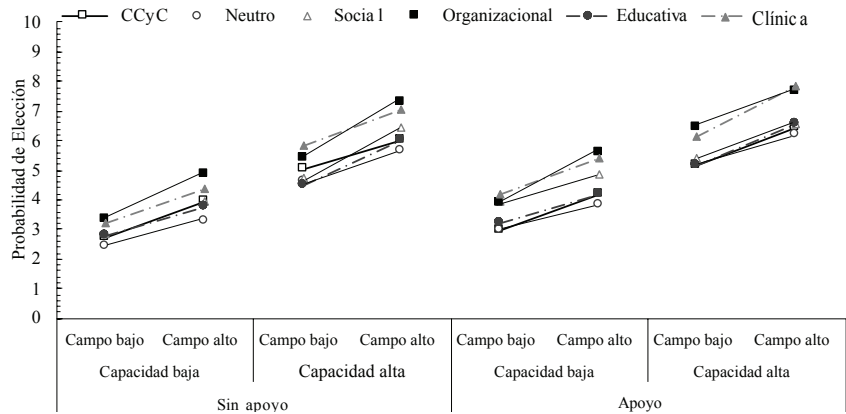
CCyC Neutro Socia l Organizacional Educativa Clínic a

Probabilidad de Elección

10
9
8
7
6
5
4
3
2
1
0

| Campo bajo | Campo alto | Campo bajo | Campo alto | Campo bajo | Campo alto | Campo bajo | Campo alto |
|---|---|---|---|---|---|---|---|
| Capacidad baja | | Capacidad alta | | Capacidad baja | | Capacidad alta | |
| Sin apoyo | | | | Apoyo | | | |